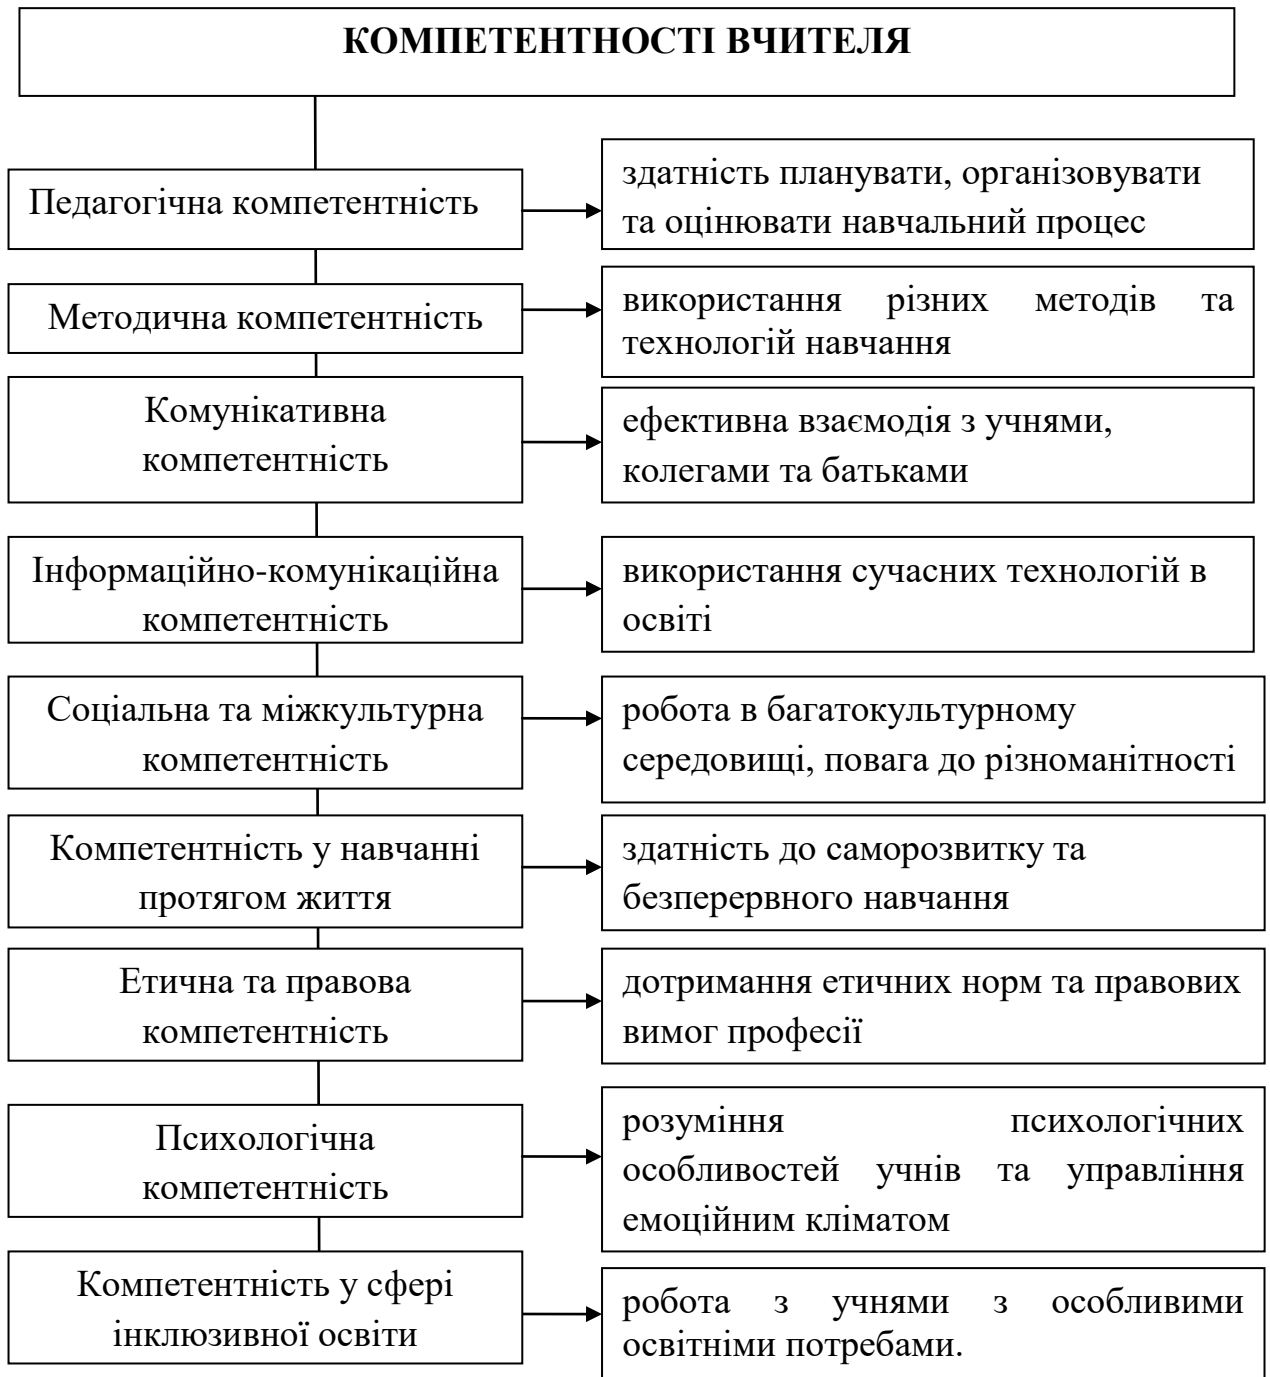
КОМПЕТЕНТНОСТІ ВЧИТЕЛЯ

Педагогічна компетентність

здатність планувати, організовувати та оцінювати навчальний процес

Методична компетентність

використання різних методів та технологій навчання

Комунікативна компетентність

ефективна взаємодія з учнями, колегами та батьками

Інформаційно-комунікаційна компетентність

використання сучасних технологій в освіті

Соціальна та міжкультурна компетентність

робота в багатокультурному середовищі, повага до різноманітності

Компетентність у навчанні протягом життя

здатність до саморозвитку та безперервного навчання

Етична та правова компетентність

дотримання етичних норм та правових вимог професії

Психологічна компетентність

розуміння психологічних особливостей учнів та управління емоційним кліматом

Компетентність у сфері інклюзивної освіти

робота з учнями з особливими освітніми потребами.